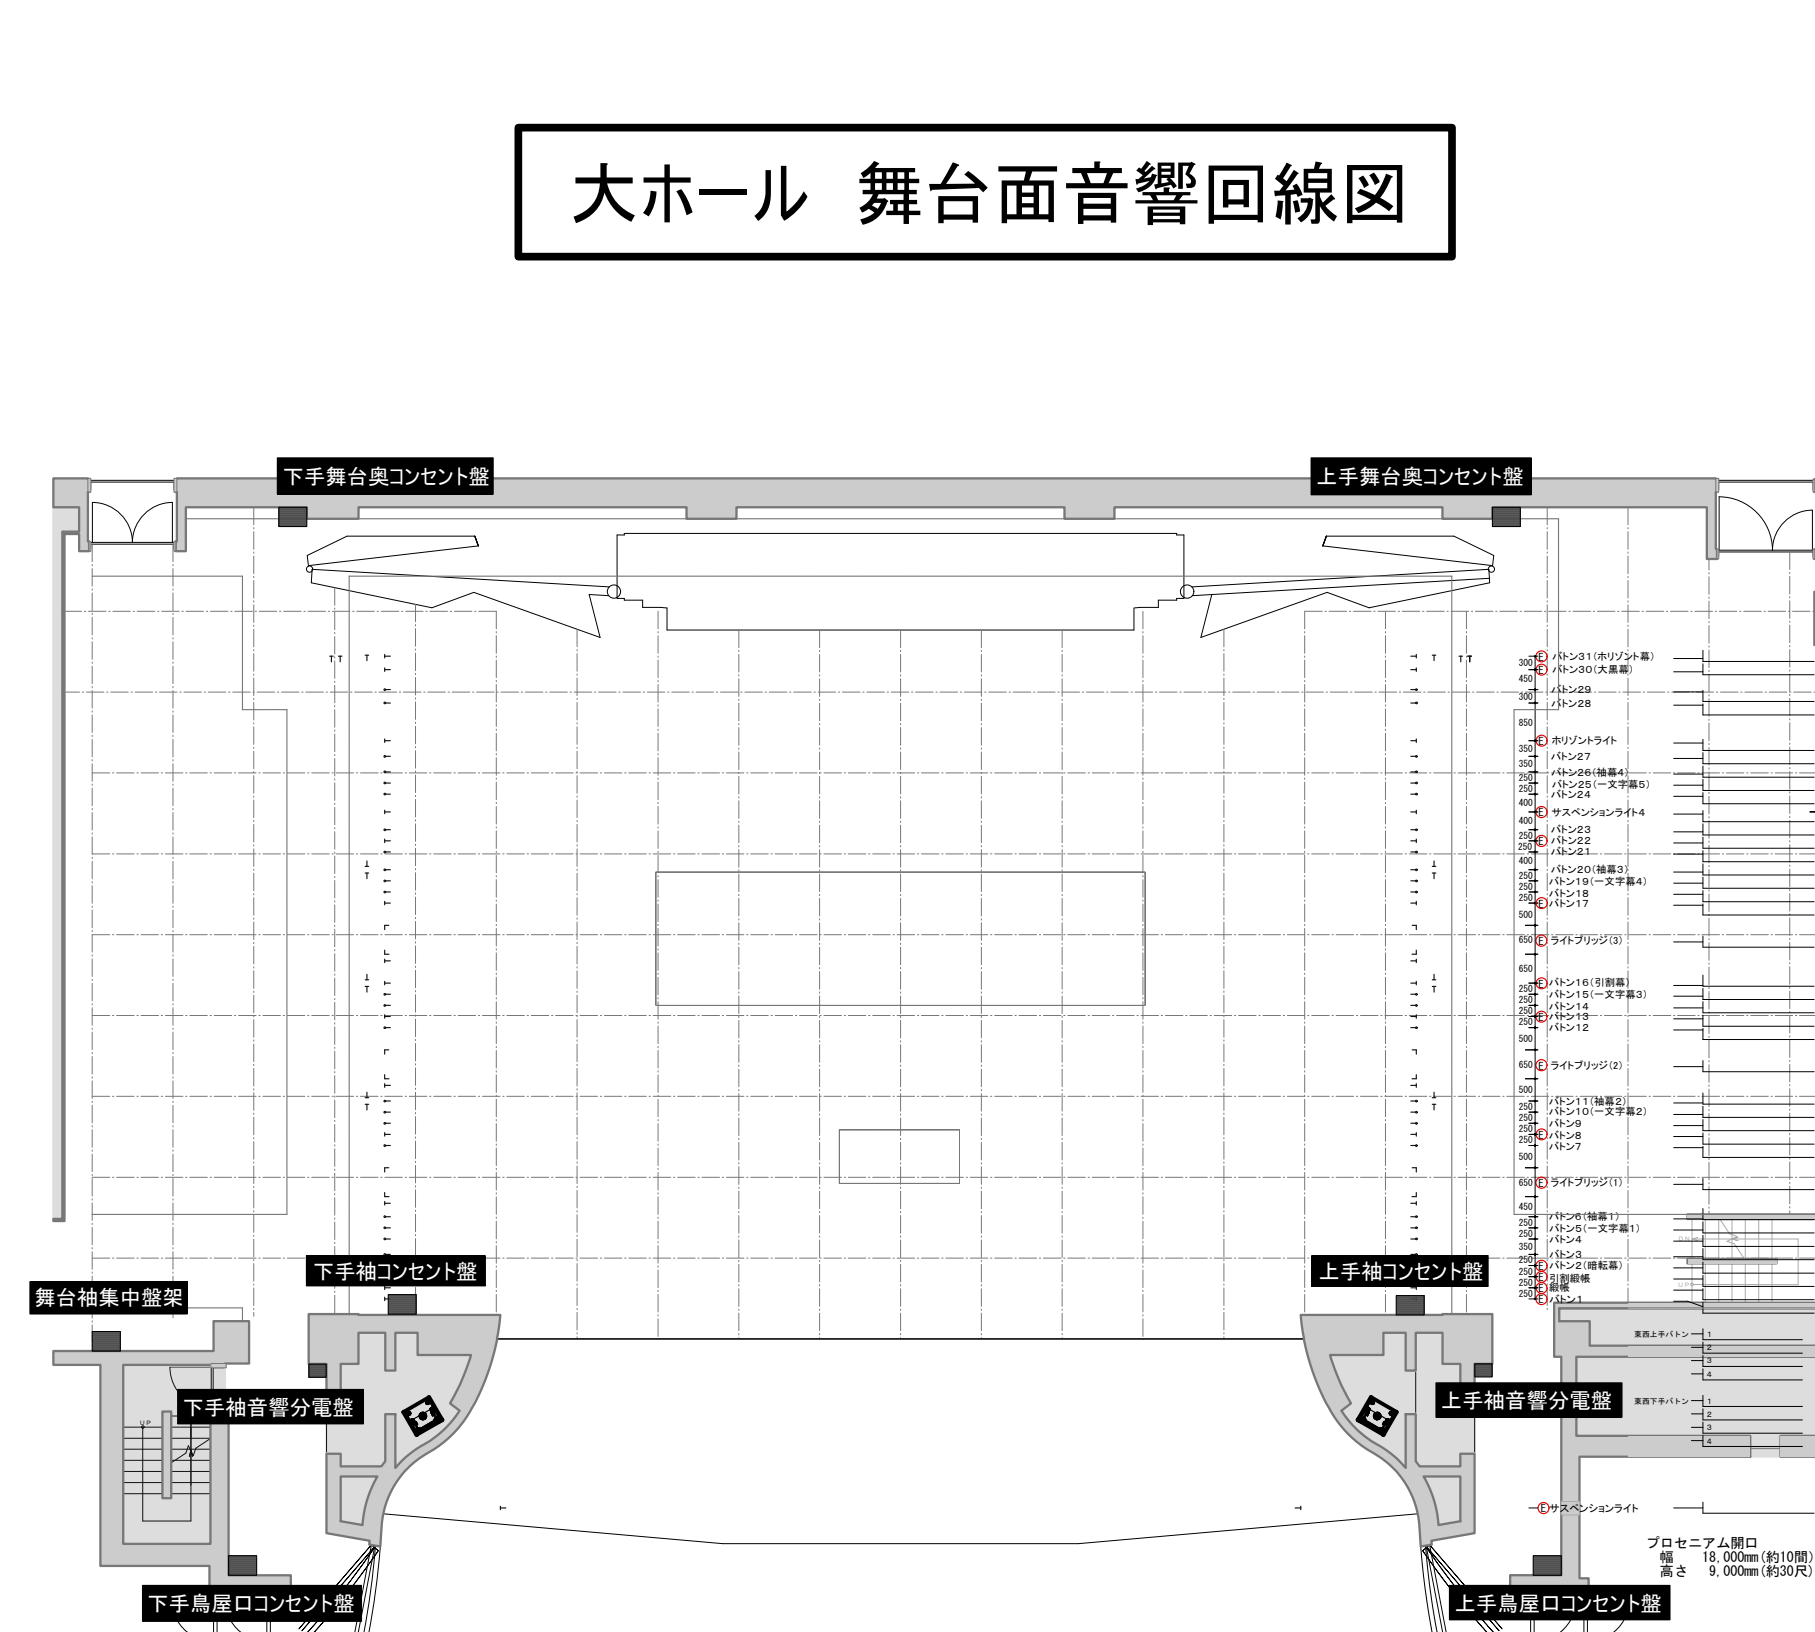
大ホール 舞台面音響回線図

下手舞台奥コンセント盤

上手舞台奥コンセント盤

300 バトン31(ホリゾント幕)
バトン30(大黒幕)
450
300 バトン29
バトン28
850
ホリゾントライト
350 バトン27
350
250 バトン26(袖幕4)
250 バトン25(一文字幕5)
バトン24
400
サスペンションライト4
400
250 バトン23
250 バトン22
バトン21
400
250 バトン20(袖幕3)
250 バトン19(一文字幕4)
250 バトン18
バトン17
500
650 ライトブリッジ(3)
650
250 バトン16(引割幕)
250 バトン15(一文字幕3)
250 バトン14
250 バトン13
バトン12
500
650 ライトブリッジ(2)
500
250 バトン11(袖幕2)
250 バトン10(一文字幕2)
250 バトン9
250 バトン8
バトン7
500
650 ライトブリッジ(1)
450
250 バトン6(袖幕1)
250 バトン5(一文字幕1)
バトン4
350
250 バトン3
250 バトン2(暗転幕)
250 引割緞帳
250 緞帳
バトン1

東西上手バトン 1 2 3 4
東西下手バトン 1 2 3 4

サスペンションライト

舞台袖集中盤架

下手袖コンセント盤

上手袖コンセント盤

下手袖音響分電盤

上手袖音響分電盤

UP

プロセニアム開口
幅 18,000mm(約10間)
高さ 9,000mm(約30尺)

下手鳥屋口コンセント盤

上手鳥屋口コンセント盤